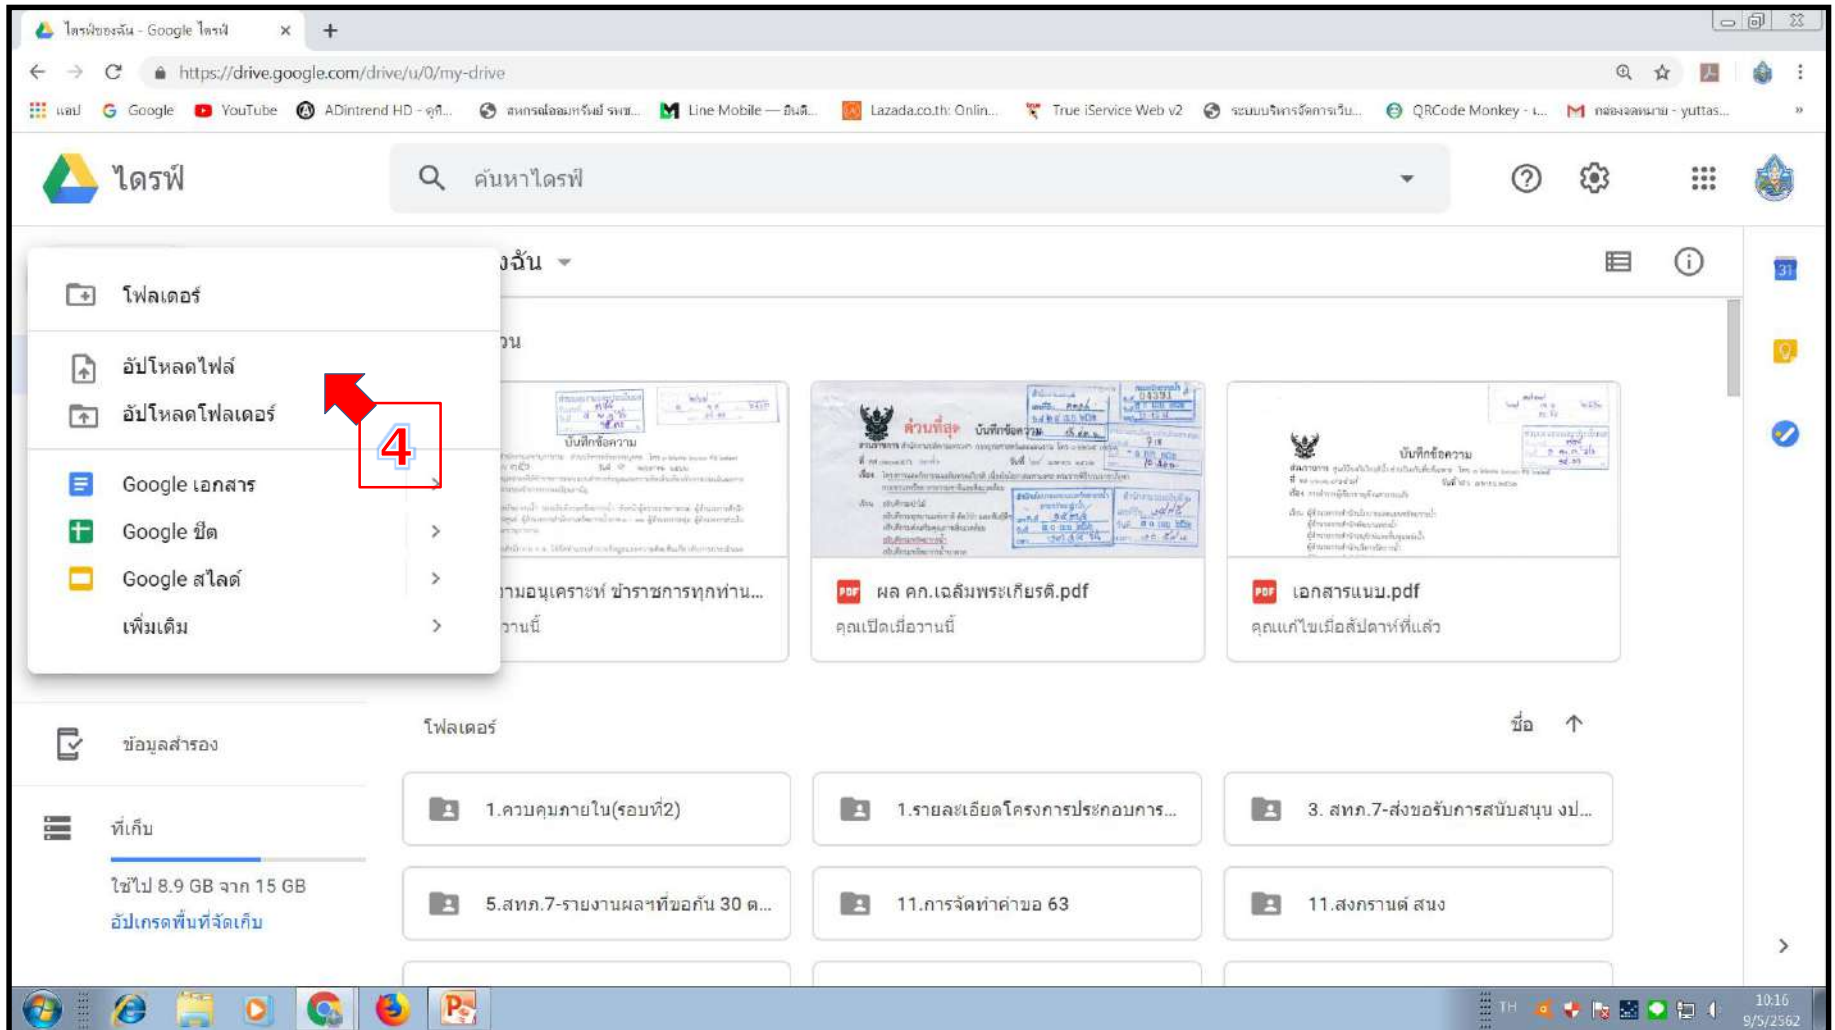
ไดรฟ์ของฉัน - Google ไดรฟ์ ×
+

https://drive.google.com/drive/u/0/my-drive

แอป Google YouTube ADintrend HD - ดูที... สหกรณ์ออมทรัพย์ รพช... Line Mobile — อินดี... Lazada.co.th: Onlin... True iService Web v2 ระบบบริหารจัดการเรียน... QRCode Monkey - ... กล่องจดหมาย - yuttas...

ไดรฟ์

ค้นหาไดรฟ์

งฉัน

โฟลเดอร์

อัปโหลดไฟล์

อัปโหลดโฟลเดอร์

4

Google เอกสาร

Google ชีต

Google สไลด์

เพิ่มเติม

วน

บันทึกข้อความ

ด่วนที่สุด บันทึกข้อความ

บันทึกข้อความ

ามอนุเคราะห์ ข้าราชการทุกท่าน...

วานนี้

ผล คก.เฉลิมพระเกียรติ.pdf

คุณเปิดเมื่อวานนี้

เอกสารแนบ.pdf

คุณแก้ไขเมื่อสัปดาห์ที่แล้ว

ข้อมูลสำรอง

ที่เก็บ

ใช้ไป 8.9 GB จาก 15 GB

อัปเกรดพื้นที่จัดเก็บ

โฟลเดอร์

ชื่อ

1.ควบคุมภายใน(รอบที่2)

1.รายละเอียดโครงการประกอบการ...

3. สทภ.7-ส่งขอรับการสนับสนุน งป...

5.สทภ.7-รายงานผลฯที่ขอกัน 30 ต...

11.การจัดทำคำขอ 63

11.สงกรานต์ สนง

TH

10:16
9/5/2562